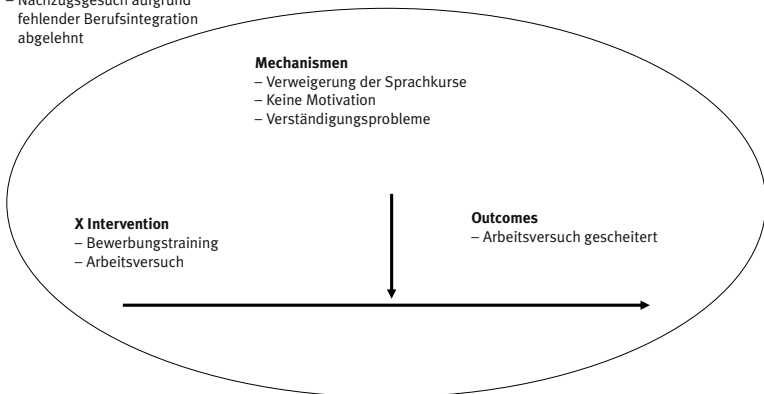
– Nachzugsgesuch aufgrund fehlender Berufsintegration abgelehnt

**Mechanismen**
– Verweigerung der Sprachkurse
– Keine Motivation
– Verständigungsprobleme

**X Intervention**
– Bewerbungstraining
– Arbeitsversuch

**Outcomes**
– Arbeitsversuch gescheitert